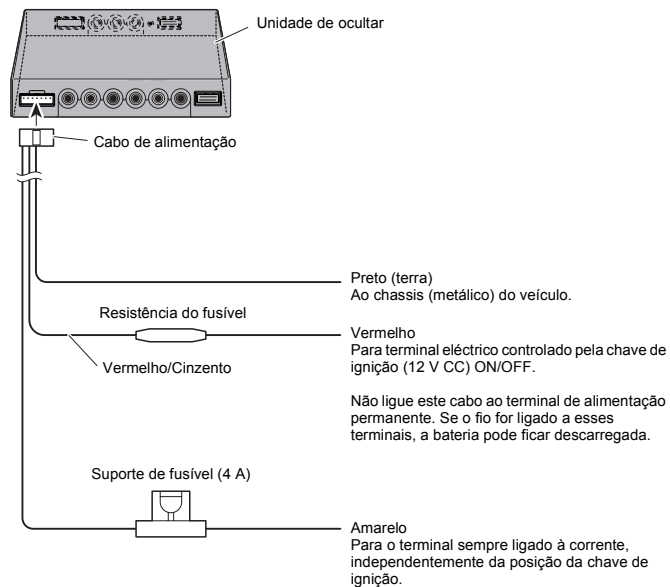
Unidade de ocultar

Cabo de alimentação

Preto (terra)
Ao chassis (metálico) do veículo.

Resistência do fusível

Vermelho
Para terminal eléctrico controlado pela chave de ignição (12 V CC) ON/OFF.

Vermelho/Cinzento

Não ligue este cabo ao terminal de alimentação permanente. Se o fio for ligado a esses terminais, a bateria pode ficar descarregada.

Suporte de fusível (4 A)

Amarelo
Para o terminal sempre ligado à corrente, independentemente da posição da chave de ignição.